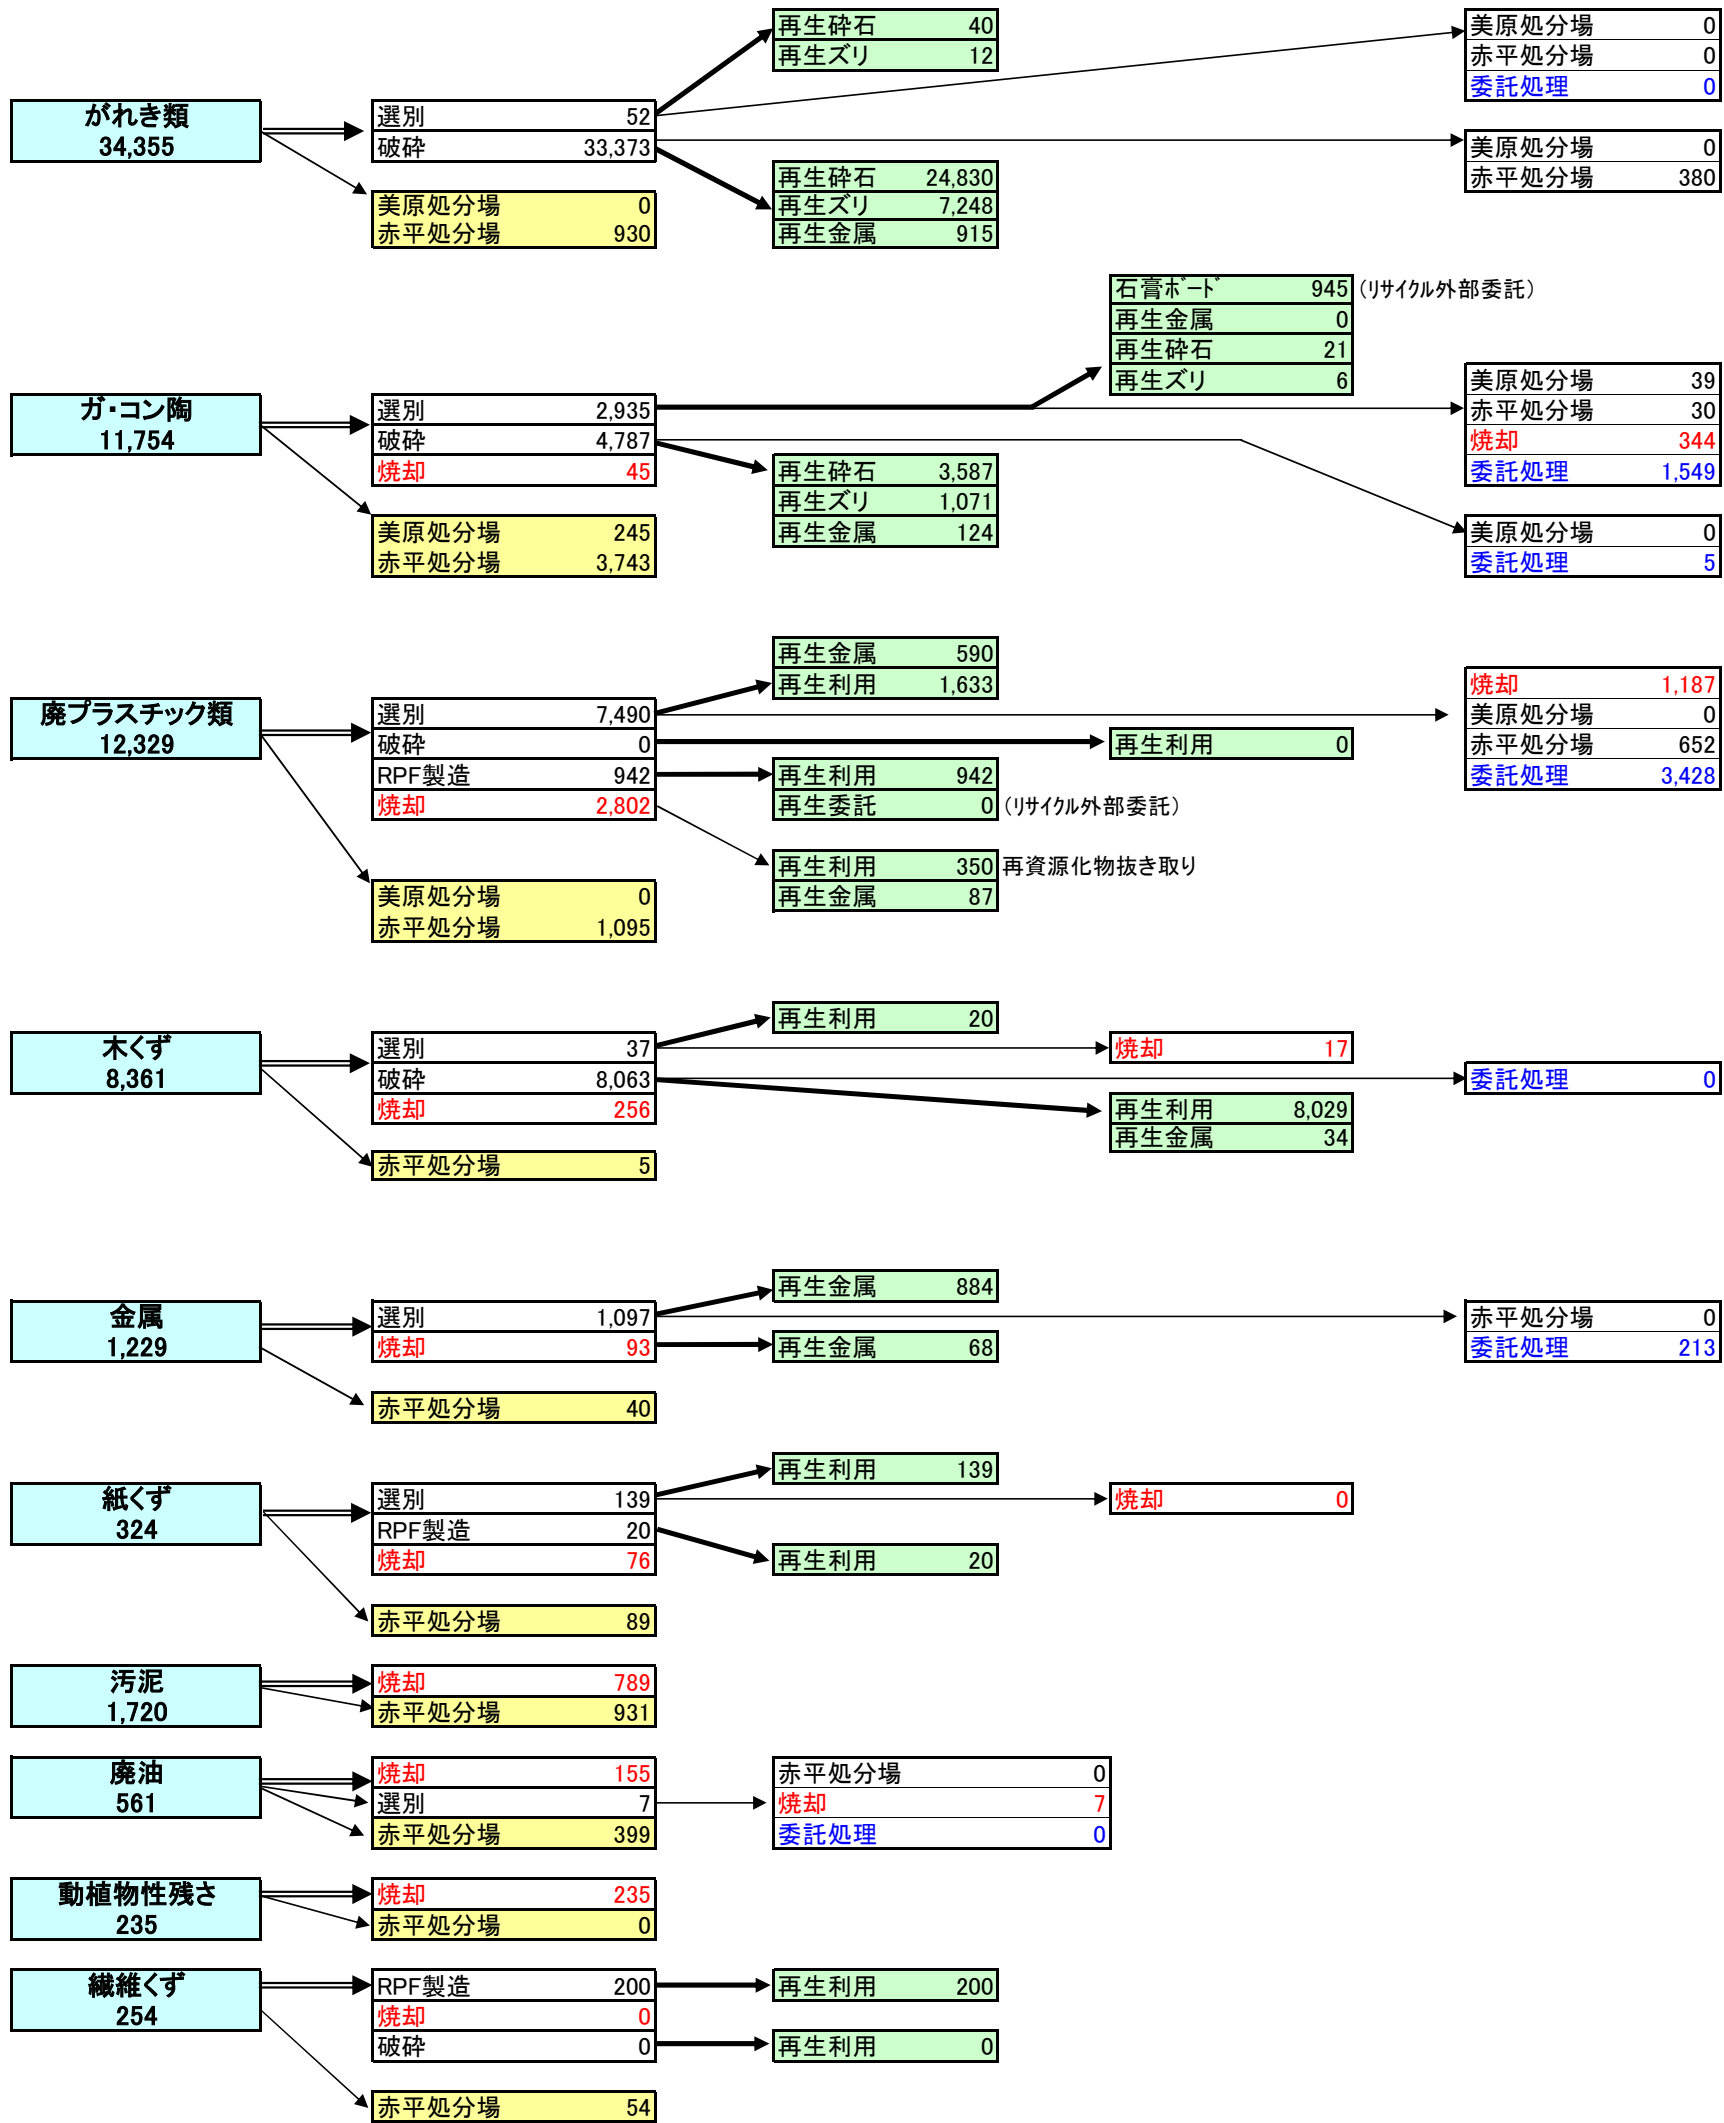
がれき類
34,355

選別 52
破砕 33,373

美原処分場 0
赤平処分場 930

再生砕石 40
再生ズリ 12

再生砕石 24,830
再生ズリ 7,248
再生金属 915

美原処分場 0
赤平処分場 0
委託処理 0

美原処分場 0
赤平処分場 380

ガ･コン陶
11,754

選別 2,935
破砕 4,787
焼却 45

美原処分場 245
赤平処分場 3,743

石膏ボード 945 (リサイクル外部委託)
再生金属 0
再生砕石 21
再生ズリ 6

再生砕石 3,587
再生ズリ 1,071
再生金属 124

美原処分場 39
赤平処分場 30
焼却 344
委託処理 1,549

美原処分場 0
委託処理 5

廃プラスチック類
12,329

選別 7,490
破砕 0
RPF製造 942
焼却 2,802

美原処分場 0
赤平処分場 1,095

再生金属 590
再生利用 1,633

再生利用 0

再生利用 942
再生委託 0 (リサイクル外部委託)

再生利用 350 再資源化物抜き取り
再生金属 87

焼却 1,187
美原処分場 0
赤平処分場 652
委託処理 3,428

木くず
8,361

選別 37
破砕 8,063
焼却 256

赤平処分場 5

再生利用 20

焼却 17

委託処理 0

再生利用 8,029
再生金属 34

金属
1,229

選別 1,097
焼却 93

赤平処分場 40

再生金属 884

再生金属 68

赤平処分場 0
委託処理 213

紙くず
324

選別 139
RPF製造 20
焼却 76

赤平処分場 89

再生利用 139

焼却 0

再生利用 20

汚泥
1,720

焼却 789
赤平処分場 931

廃油
561

焼却 155
選別 7
赤平処分場 399

赤平処分場 0
焼却 7
委託処理 0

動植物性残さ
235

焼却 235
赤平処分場 0

繊維くず
254

RPF製造 200
焼却 0
破砕 0

赤平処分場 54

再生利用 200

再生利用 0